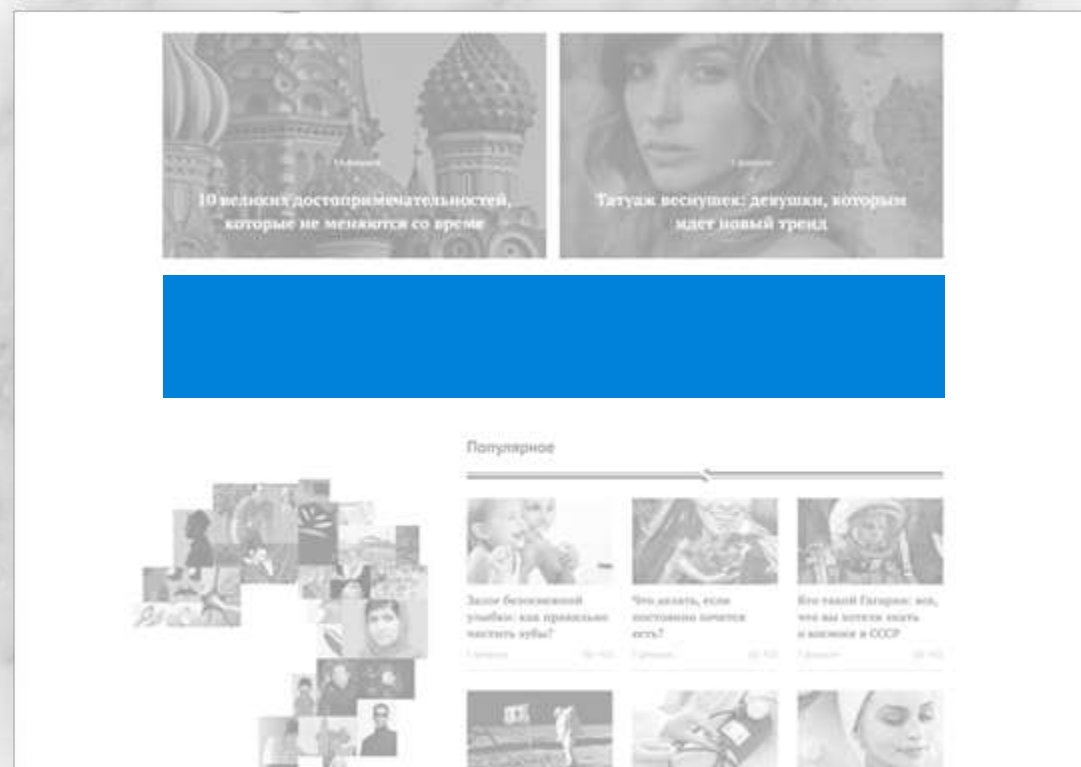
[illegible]

10 великих достопримечательностей, которые не меняются со време

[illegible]

Татуаж веснушек: девушки, которым идет новый тренд

Популярное

Залог белоснежной улыбки: как правильно чистить зубы?

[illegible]

Что делать, если постоянно чешется есть?

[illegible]

Кто такой Гагарин: все, что вы хотели знать о космосе в СССР

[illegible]